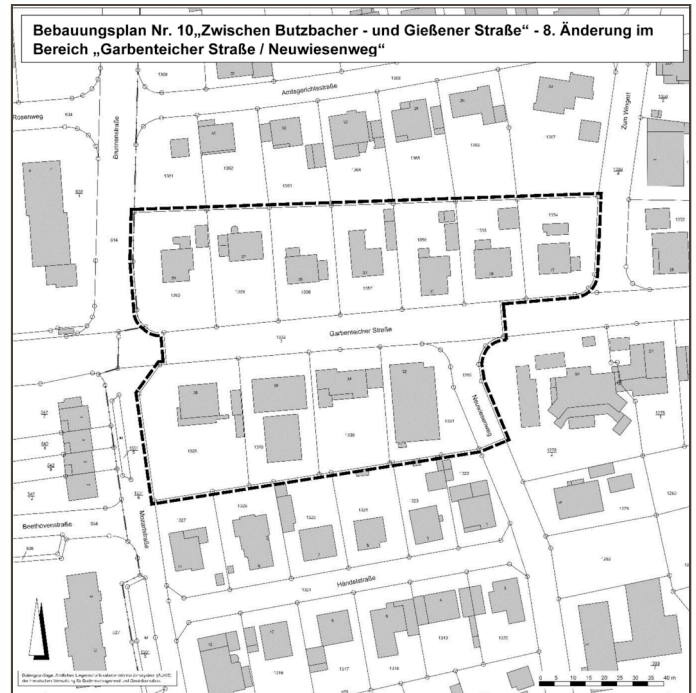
Bebauungsplan Nr. 10„Zwischen Butzbacher - und Gießener Straße" - 8. Änderung im Bereich „Garbenteicher Straße / Neuwiesenweg"

Rosenweg

Amtsgerichtstraße

Brunnenstraße

Zum Weigert

Garbenteicher Straße

Neuwiesenweg

Beethovenstraße

Mozartstraße

Händelstraße

0 5 10 15 20 25 30 35 40 m

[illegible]